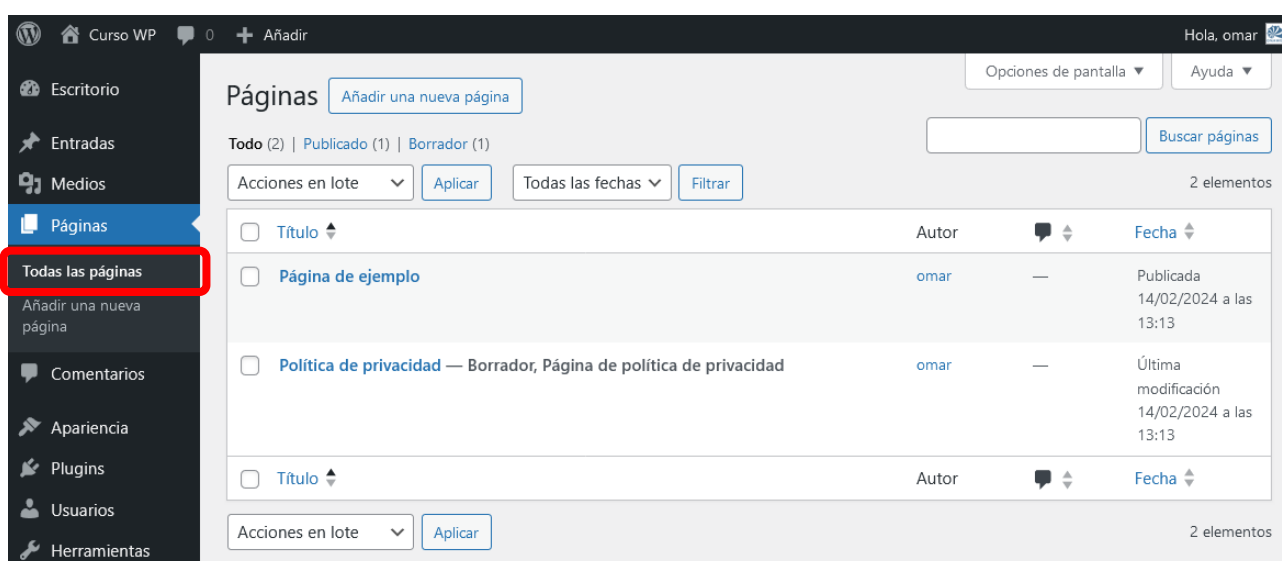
Curso WP 0 + Añadir Hola, omar

Escritorio
Entradas
Medios
Páginas
Todas las páginas
Añadir una nueva página
Comentarios
Apariencia
Plugins
Usuarios
Herramientas

Opciones de pantalla ▼ Ayuda ▼

Páginas Añadir una nueva página

Todo (2) | Publicado (1) | Borrador (1)

Buscar páginas

Acciones en lote Aplicar Todas las fechas Filtrar 2 elementos

| | Título | Autor | | Fecha |
|---|---|---|---|---|
| | Página de ejemplo | omar | — | Publicada 14/02/2024 a las 13:13 |
| | Política de privacidad — Borrador, Página de política de privacidad | omar | — | Última modificación 14/02/2024 a las 13:13 |
| | Título | Autor | | Fecha |

Acciones en lote Aplicar 2 elementos